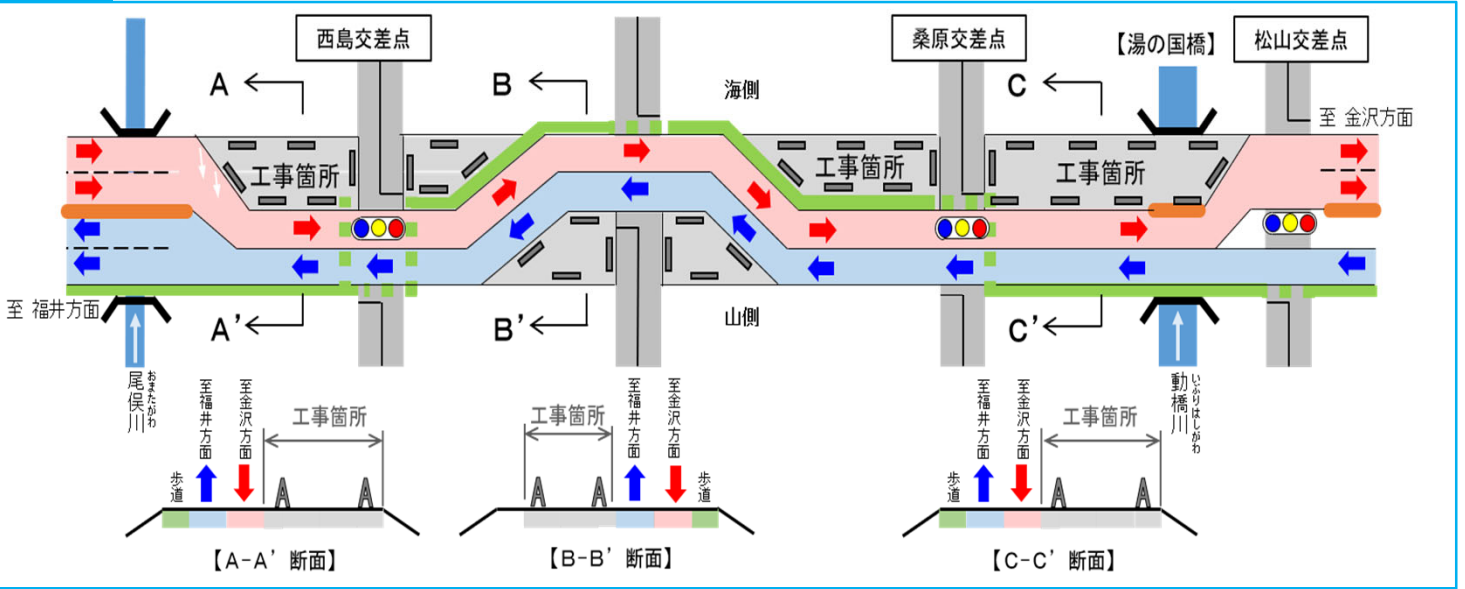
西島交差点

桑原交差点

【湯の国橋】

松山交差点

A

B

C

海側

至 金沢方面

工事箇所

工事箇所

工事箇所

至 福井方面

A'

B'

山側

C'

尾俣川 おまたがわ

動橋川 いぶりはしがわ

至福井方面

至金沢方面

工事箇所

歩道

【A-A' 断面】

工事箇所

至福井方面

至金沢方面

歩道

【B-B' 断面】

至福井方面

至金沢方面

工事箇所

歩道

【C-C' 断面】